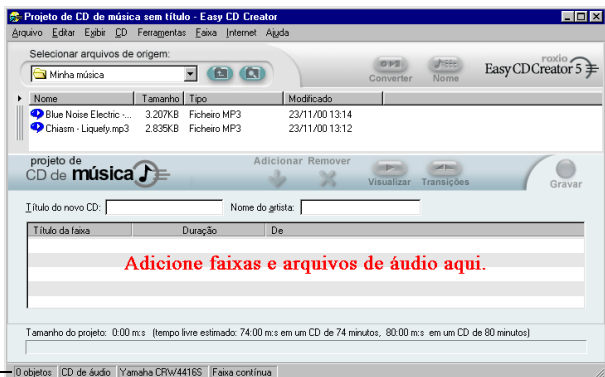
Projeto de CD de música sem título - Easy CD Creator

Arquivo Editar Exibir CD Ferramentas Faixa Internet Ajuda

Selecionar arquivos de origem:

Minha música

Converter Nome

roxio
Easy CD Creator 5

| Nome | Tamanho | Tipo | Modificado |
|---|---|---|---|
| Blue Noise Electric -... | 3.207KB | Ficheiro MP3 | 23/11/00 13:14 |
| Chiasm - Liquefy.mp3 | 2.835KB | Ficheiro MP3 | 23/11/00 13:12 |

projeto de
CD de música

Adicionar Remover

Visualizar Transições

Gravar

Título do novo CD: Nome do artista:

| Título da faixa | Duração | De |
|---|---|---|

Adicione faixas e arquivos de áudio aqui.

Tamanho do projeto: 0:00 m:s (tempo livre estimado: 74:00 m:s em um CD de 74 minutos, 80:00 m:s em um CD de 80 minutos)

0 objetos | CD de áudio | Yamaha CRW4416S | Faixa contínua